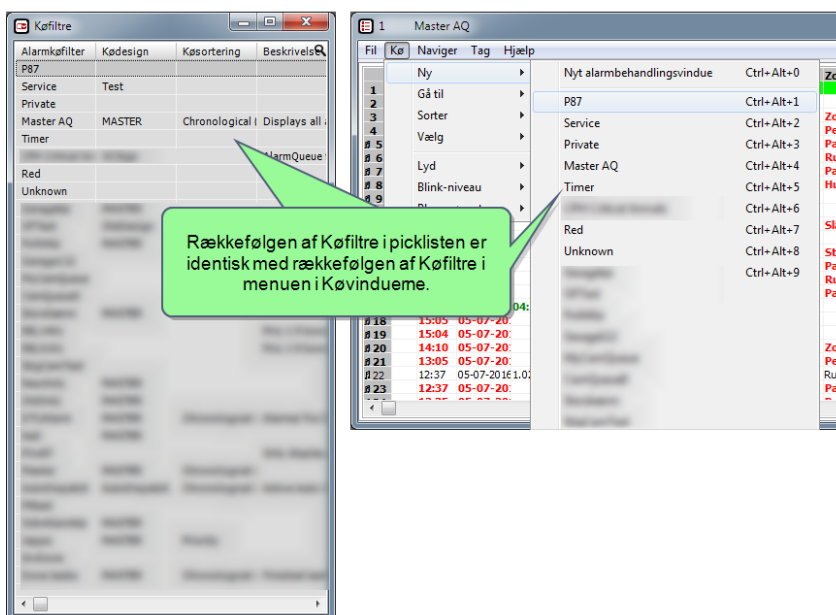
Køfiltre

| Alarmkøfilter | Ködesign | Køsortering | Beskrivels |
|---|---|---|---|
| P87 | | | |
| Service | Test | | |
| Private | | | |
| Master AQ | MASTER | Chronological ( | Displays all a |
| Timer | | | |
| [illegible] | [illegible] | | AlarmQueue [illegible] |
| Red | | | |
| Unknown | | | |

Rækkefølgen af Køfiltre i picklisten er identisk med rækkefølgen af Køfiltre i menuen i Køvinduerne.

1 Master AQ

Fil Kø Naviger Tag Hjælp

Ny
Gå til
Sorter
Vælg
Lyd
Blink-niveau

Nyt alarmbehandlingsvindue Ctrl+Alt+0
P87 Ctrl+Alt+1
Service Ctrl+Alt+2
Private Ctrl+Alt+3
Master AQ Ctrl+Alt+4
Timer Ctrl+Alt+5
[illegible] Ctrl+Alt+6
Red Ctrl+Alt+7
Unknown Ctrl+Alt+8
Ctrl+Alt+9

1
2
3
4
5
6
7
8
9
18 15:05 05-07-20
19 15:04 05-07-20
20 14:10 05-07-20
21 13:05 05-07-20
22 12:37 05-07-2016 1.0
23 12:37 05-07-20

Zo
Pe
Pa
Ru
Pa
Hu
Sl
St
Pa
Ru
Pa
Zo
Pe
Ru
Pa